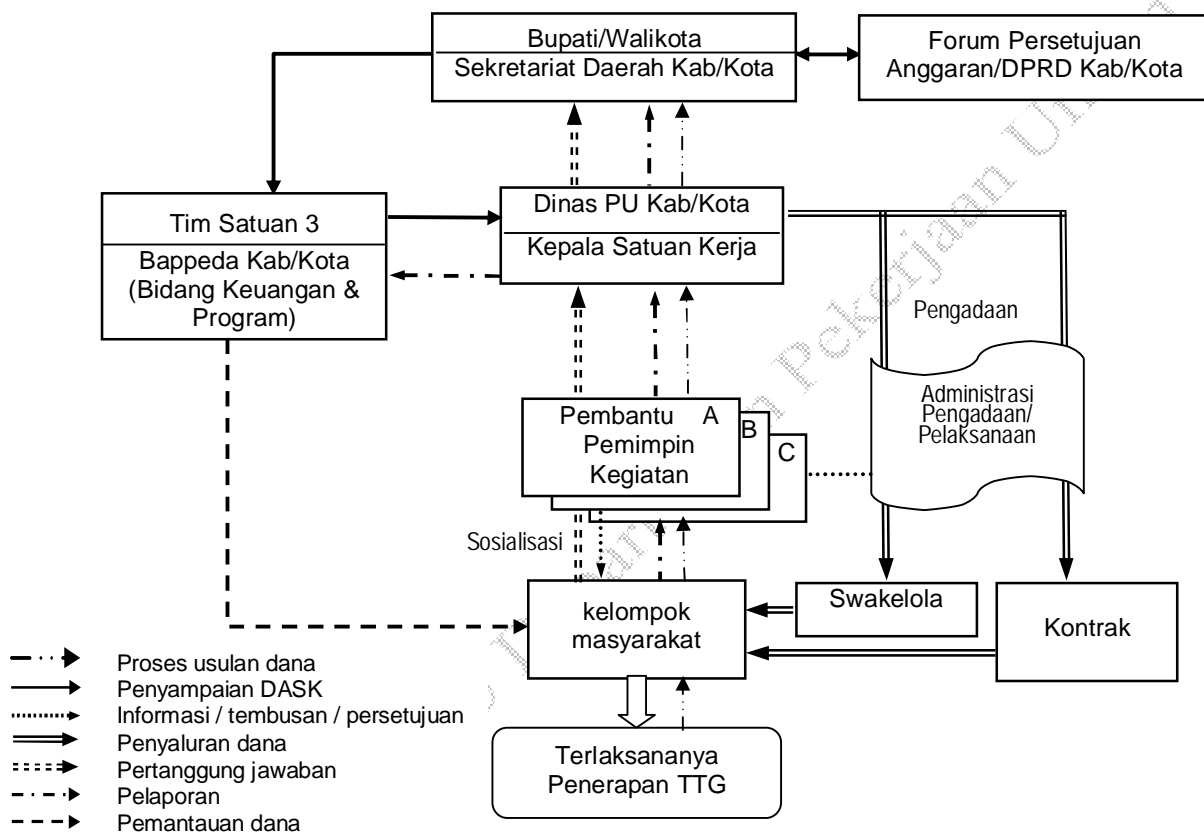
Bupati/Walikota
Sekretariat Daerah Kab/Kota

Forum Persetujuan Anggaran/DPRD Kab/Kota

Tim Satuan 3
Bappeda Kab/Kota (Bidang Keuangan & Program)

Dinas PU Kab/Kota
Kepala Satuan Kerja

Pengadaan

Administrasi Pengadaan/ Pelaksanaan

Pembantu Pemimpin Kegiatan A
B
C

Sosialisasi

kelompok masyarakat

Swakelola

Kontrak

Terlaksananya Penerapan TTG

Proses usulan dana
Penyampaian DASK
Informasi / tembusan / persetujuan
Penyaluran dana
Pertanggung jawaban
Pelaporan
Pemantauan dana